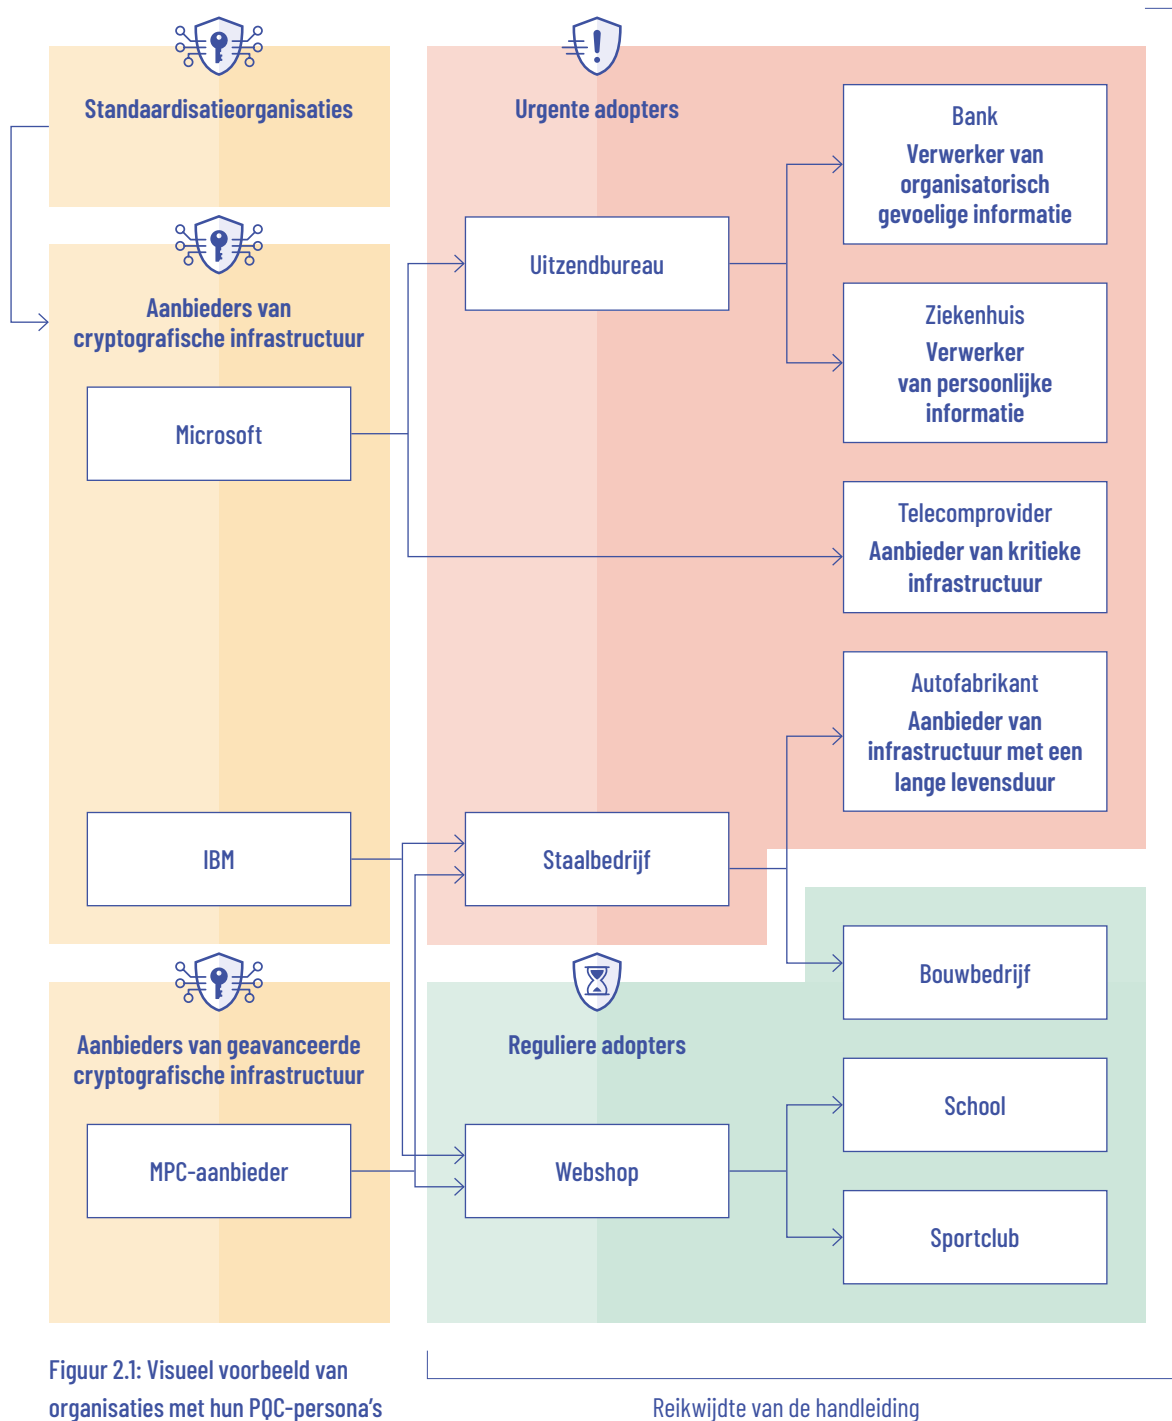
Standaardisatieorganisaties

Urgente adopters

Bank
Verwerker van organisatorisch gevoelige informatie

Uitzendbureau

Aanbieders van cryptografische infrastructuur

Ziekenhuis
Verwerker van persoonlijke informatie

Microsoft

Telecomprovider
Aanbieder van kritieke infrastructuur

Autofabrikant
Aanbieder van infrastructuur met een lange levensduur

IBM

Staalbedrijf

Bouwbedrijf

Aanbieders van geavanceerde cryptografische infrastructuur

Reguliere adopters

School

MPC-aanbieder

Webshop

Sportclub

Figuur 2.1: Visueel voorbeeld van organisaties met hun PQC-persona's

Reikwijdte van de handleiding